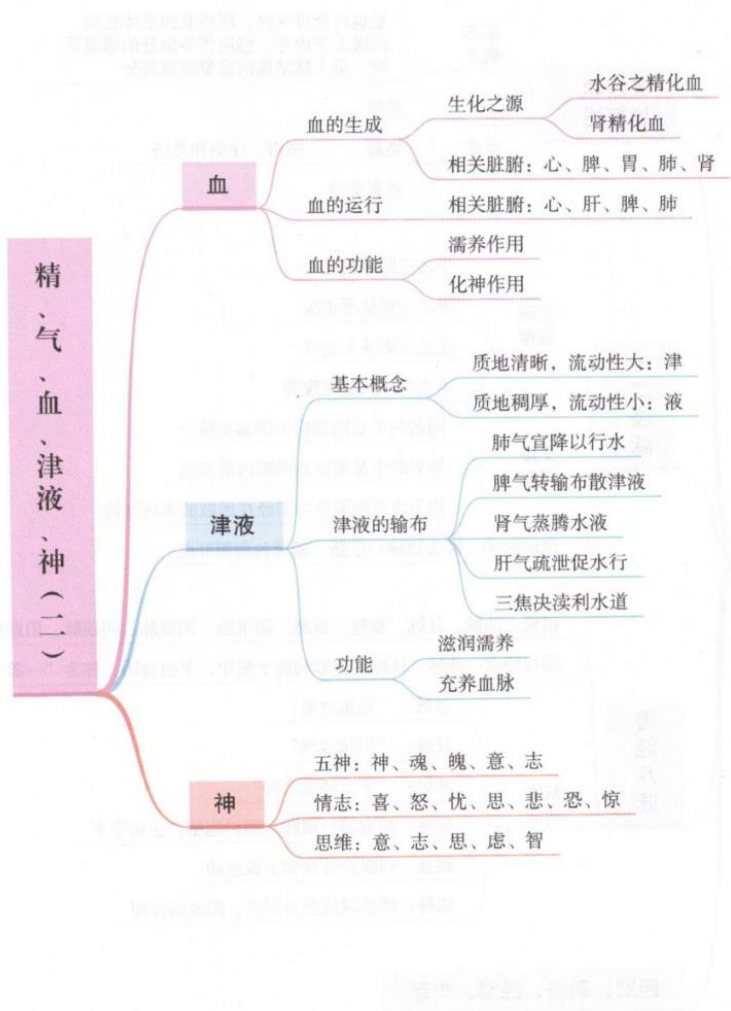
精、气、血、津液、神（二）

血

血的生成

生化之源

水谷之精化血

肾精化血

相关脏腑：心、脾、胃、肺、肾

血的运行

相关脏腑：心、肝、脾、肺

血的功能

濡养作用

化神作用

津液

基本概念

质地清晰，流动性大：津

质地稠厚，流动性小：液

津液的输布

肺气宣降以行水

脾气转输布散津液

肾气蒸腾水液

肝气疏泄促水行

三焦决渎利水道

功能

滋润濡养

充养血脉

神

五神：神、魂、魄、意、志

情志：喜、怒、忧、思、悲、恐、惊

思维：意、志、思、虑、智